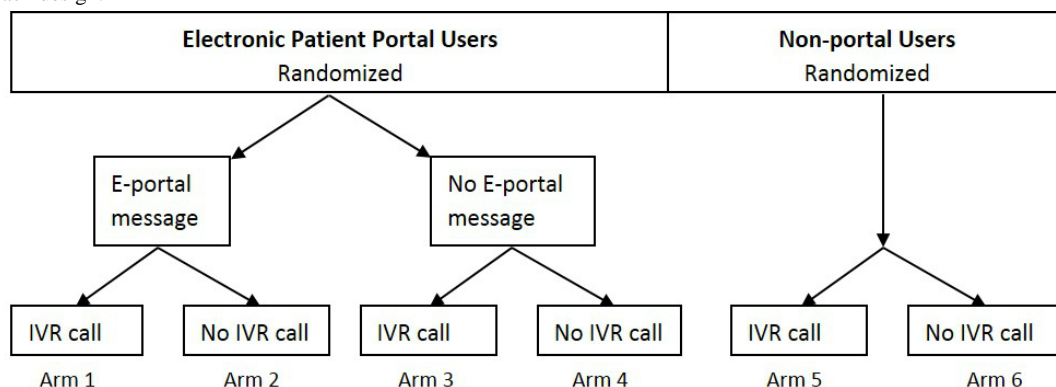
Electronic Patient Portal Users
Randomized

Non-portal Users
Randomized

E-portal message

No E-portal message

IVR call

No IVR call

IVR call

No IVR call

IVR call

No IVR call

Arm 1

Arm 2

Arm 3

Arm 4

Arm 5

Arm 6